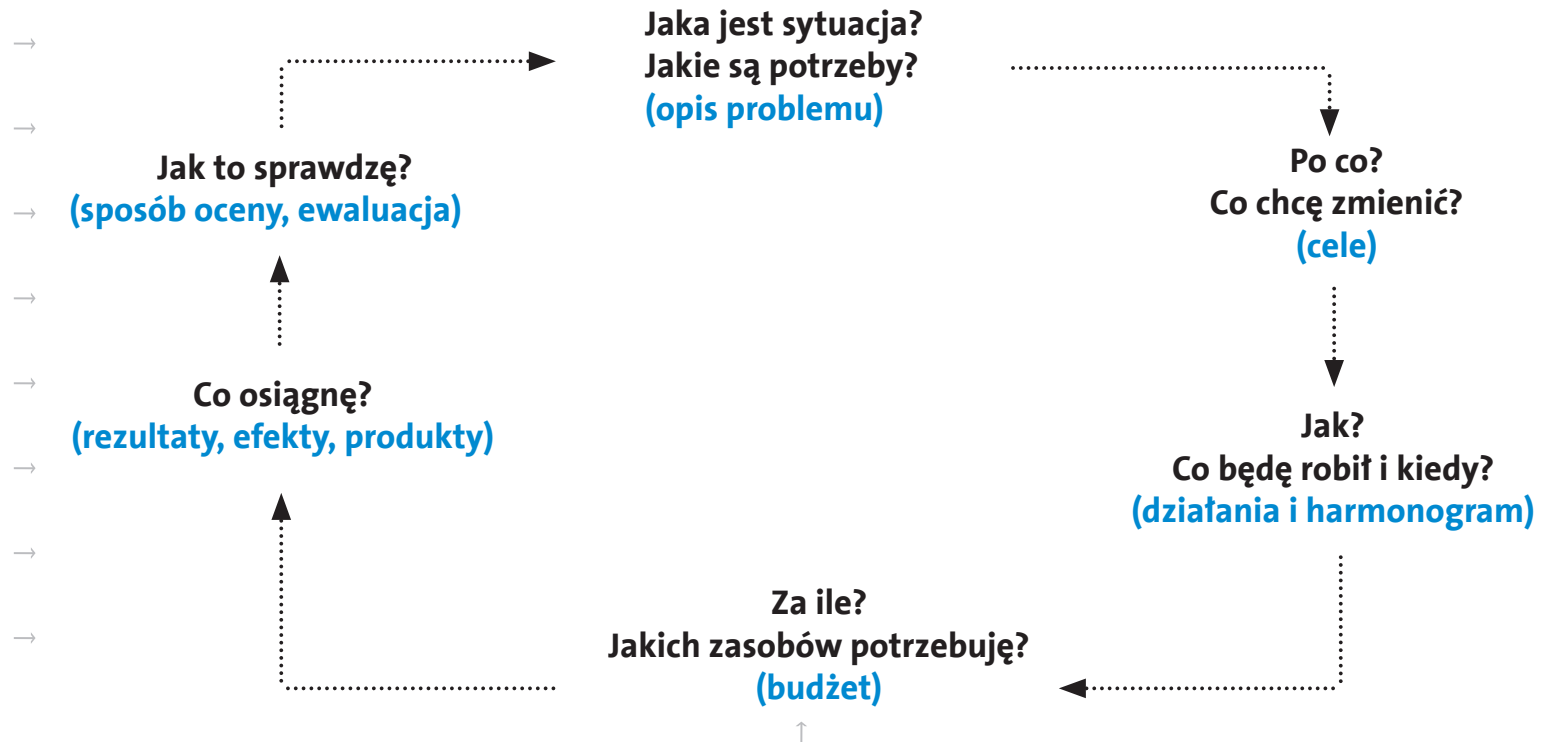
Jaka jest sytuacja?
Jakie są potrzeby?
(opis problemu)

Po co?
Co chcę zmienić?
(cele)

Jak?
Co będę robił i kiedy?
(działania i harmonogram)

Za ile?
Jakich zasobów potrzebuję?
(budżet)

Co osiągnę?
(rezultaty, efekty, produkty)

Jak to sprawdzę?
(sposób oceny, ewaluacja)